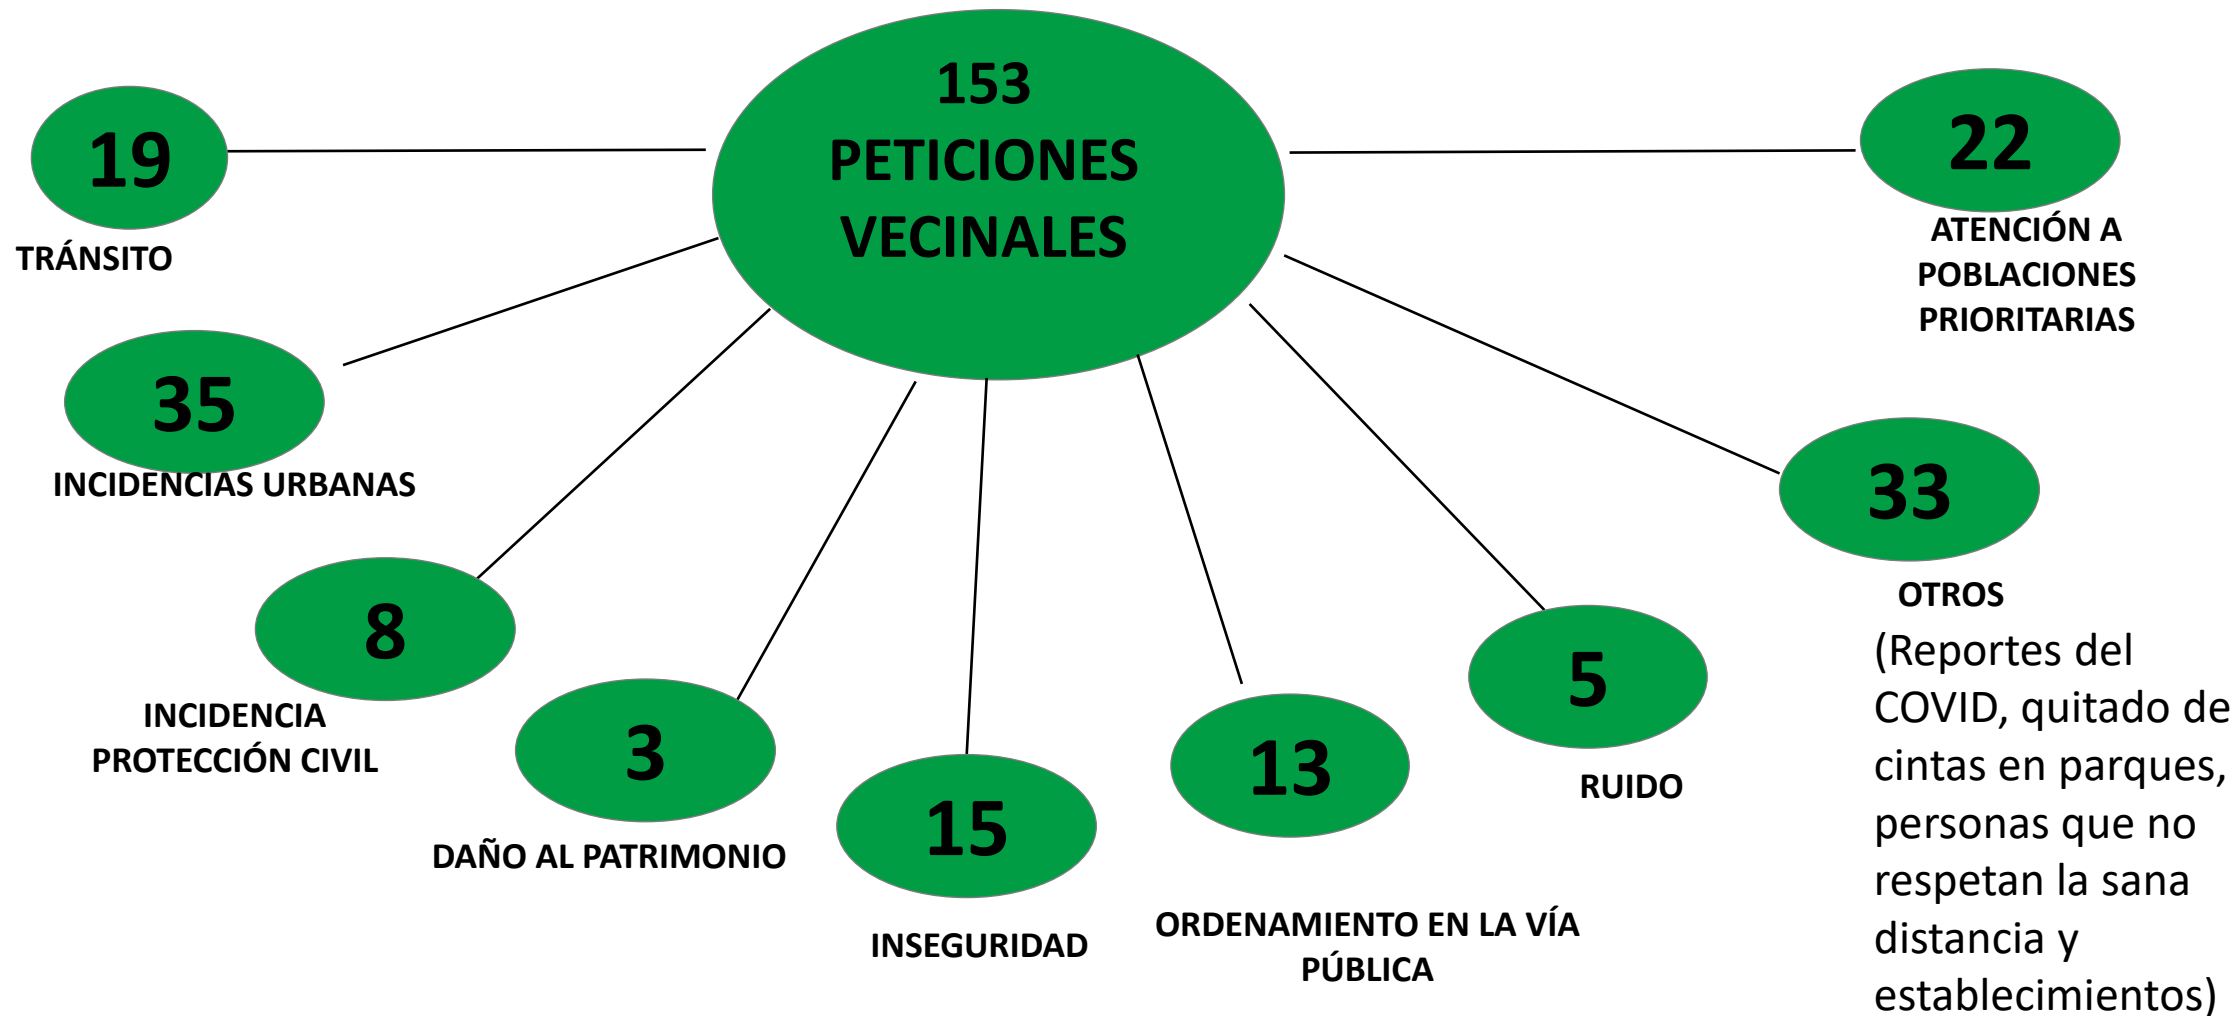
153
PETICIONES VECINALES

19
TRÁNSITO

22
ATENCIÓN A POBLACIONES PRIORITARIAS

35
INCIDENCIAS URBANAS

8
INCIDENCIA PROTECCIÓN CIVIL

3
DAÑO AL PATRIMONIO

15
INSEGURIDAD

13
ORDENAMIENTO EN LA VÍA PÚBLICA

5
RUIDO

33
OTROS
(Reportes del COVID, quitado de cintas en parques, personas que no respetan la sana distancia y establecimientos)